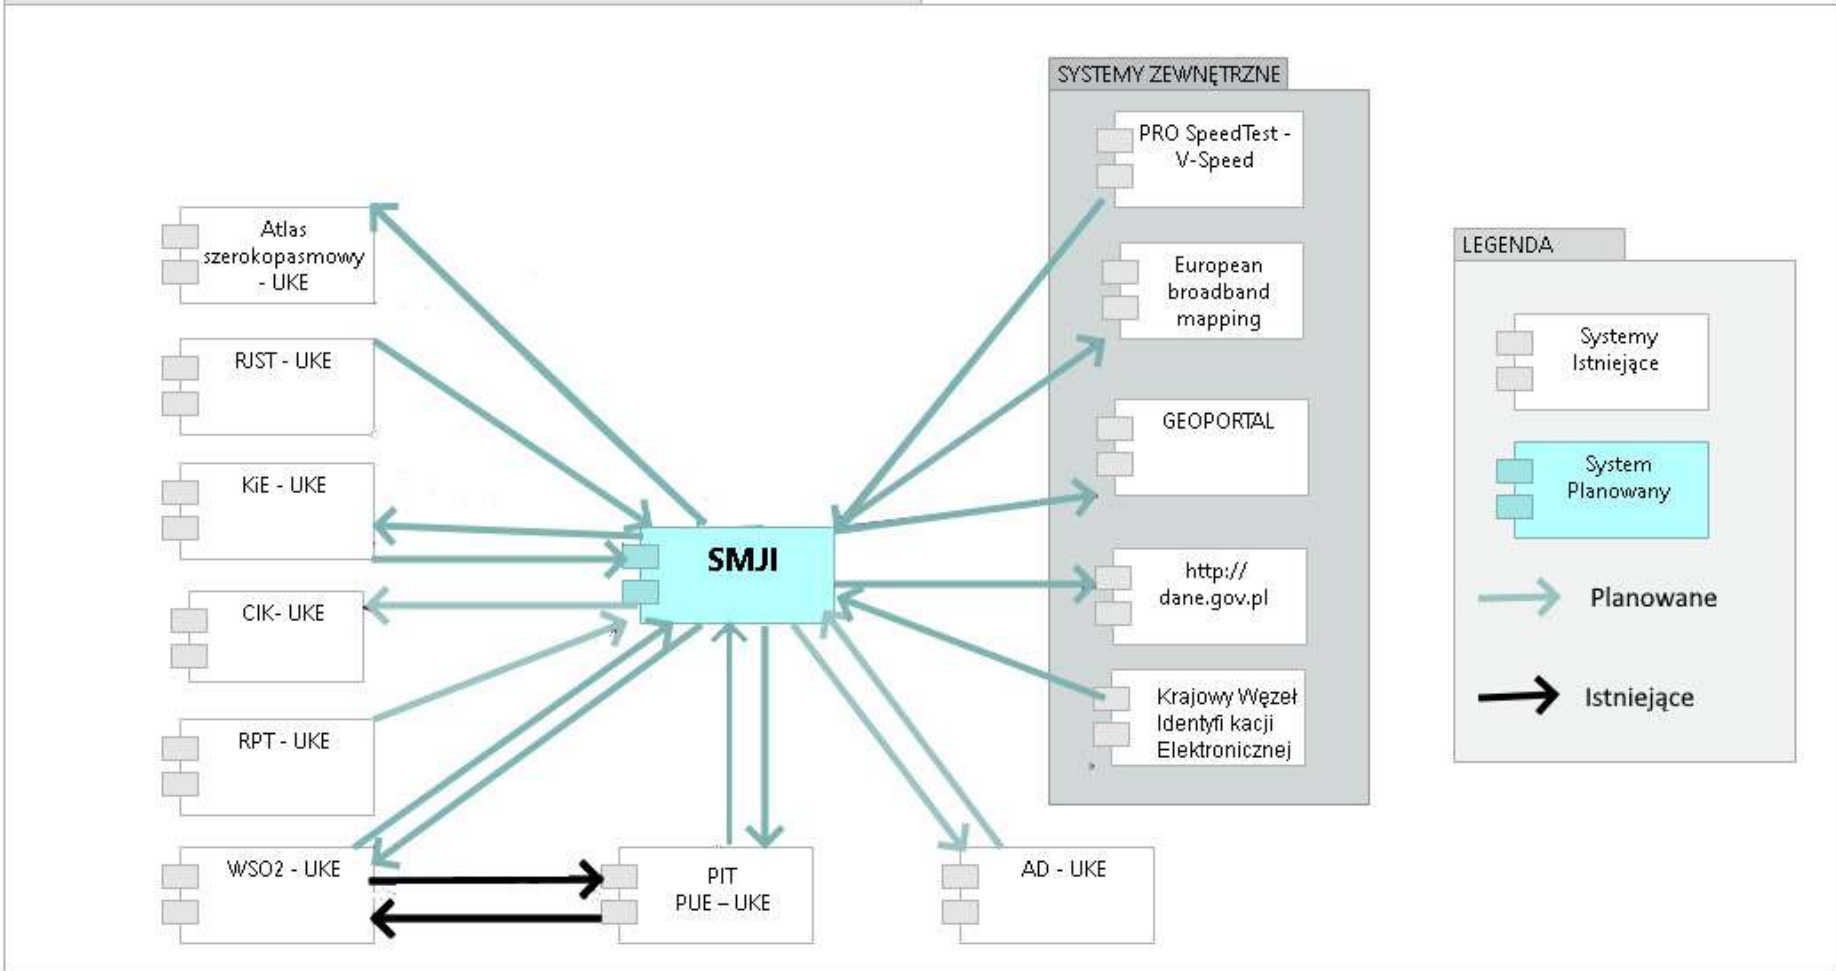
SYSTEMY ZEWNĘTRZNE

PRO SpeedTest - V-Speed

European broadband mapping

GEOPORTAL

http:// dane.gov.pl

Krajowy Węzeł Identyfi kacji Elektronicznej

LEGENDA

Systemy Istniejące

System Planowany

Planowane

Istniejące

Atlas szerokopasmowy - UKE

RJST - UKE

KiE - UKE

CIK- UKE

RPT - UKE

WSO2 - UKE

SMJI

PIT PUE – UKE

AD - UKE